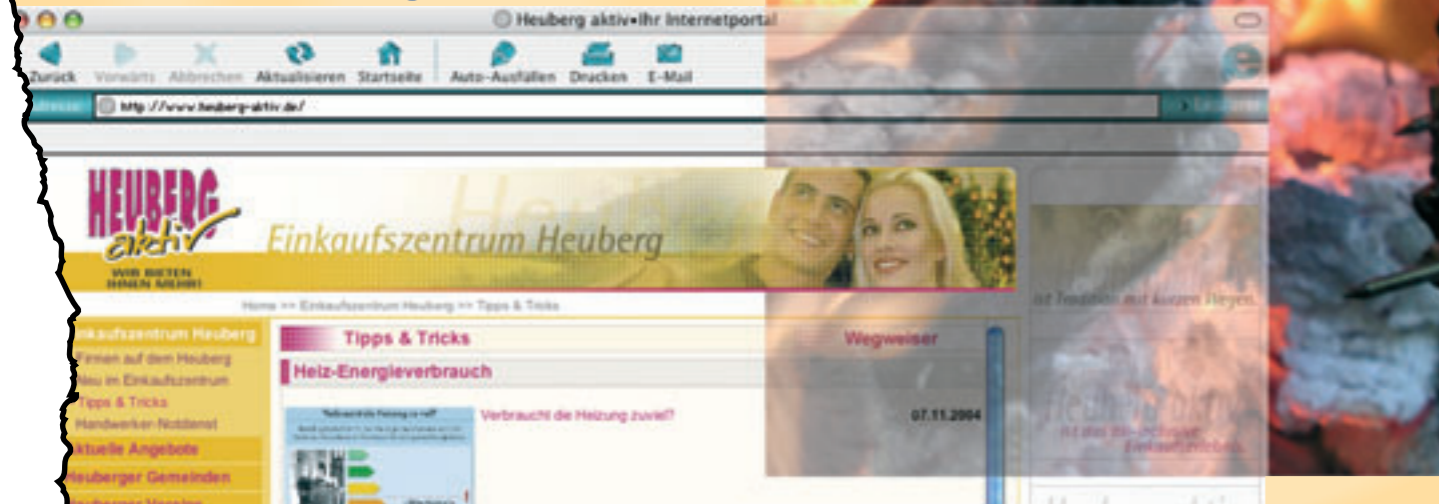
Heuberg aktiv•Ihr Internetportal

Zurück Vorwärts Abbrechen Aktualisieren Startseite Auto-Ausfüllen Drucken E-Mail

Adresse: http://www.heuberg-aktiv.de/

HEUBERG aktiv
WIR BIETEN IHNEN MEHR!

Einkaufszentrum Heuberg

Home >> Einkaufszentrum Heuberg >> Tipps & Tricks

Einkaufszentrum Heuberg
Firmen auf dem Heuberg
Neu im Einkaufszentrum
Tipps & Tricks
Handwerker-Notdienst
Aktuelle Angebote
Heuberger Gemeinden

Tipps & Tricks

Wegweiser

Heiz-Energieverbrauch

Verbraucht die Heizung zuviel?

07.11.2004

ist Tausenden auf kurzen Wegen.

Heuberg aktiv
Einkaufszentrum